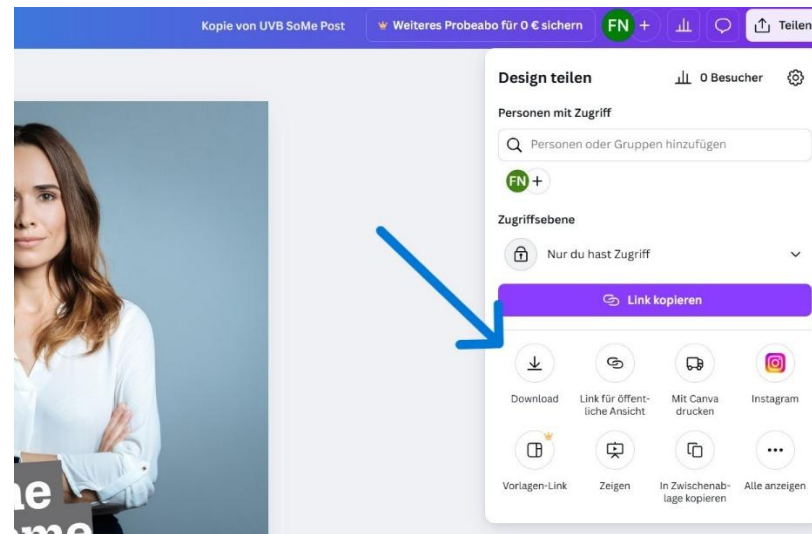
Kopie von UVB SoMe Post

Weiteres Probeabo für 0 € sichern

FN +

Teilen

Design teilen

0 Besucher

Personen mit Zugriff

Personen oder Gruppen hinzufügen

FN +

Zugriffsebene

Nur du hast Zugriff

Link kopieren

Download

Link für öffentliche Ansicht

Mit Canva drucken

Instagram

Vorlagen-Link

Zeigen

In Zwischenablage kopieren

Alle anzeigen

ne
me